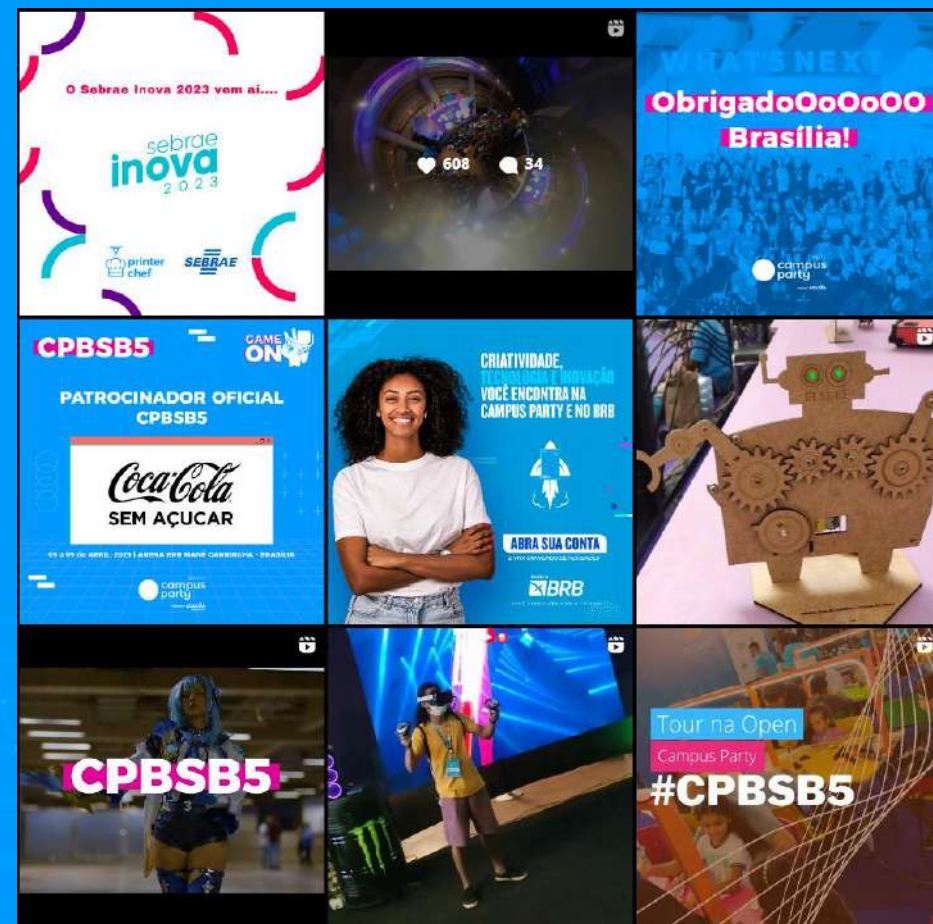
O Sebrae Inova 2023 vem aí....

sebrae
inova
2023

printer chef

SEBRAE

608

34

WHAT'S NEXT

ObrigadoOoOoOO
Brasília!

campus party

CPBSB5

GAME ON

PATROCINADOR OFICIAL
CPBSB5

Coca-Cola
SEM AÇÚCAR

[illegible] | ARENA BRB MANÉ GARRINCHA - BRASÍLIA

campus party

CRIATIVIDADE, TECNOLOGIA E INOVAÇÃO VOCÊ ENCONTRA NA CAMPUS PARTY E NO BRB

ABRA SUA CONTA

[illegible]

BRB

CPBSB5

Tour na Open
Campus Party
#CPBSB5